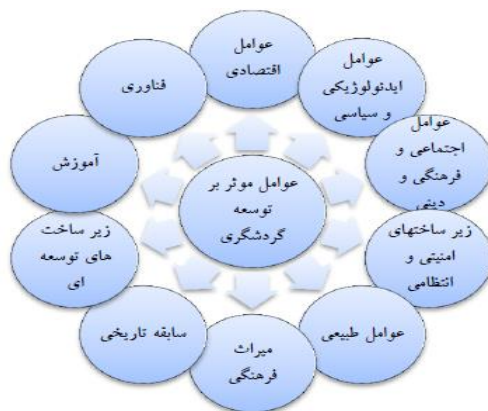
عوامل موثر بر توسعه گردشگری

عوامل اقتصادی

عوامل ایدئولوژیکی و سیاسی

عوامل اجتماعی و فرهنگی و دینی

زیر ساختهای امنیتی و انتظامی

عوامل طبیعی

میراث فرهنگی

سابقه تاریخی

زیر ساخت های توسعه ای

آموزش

فناوری